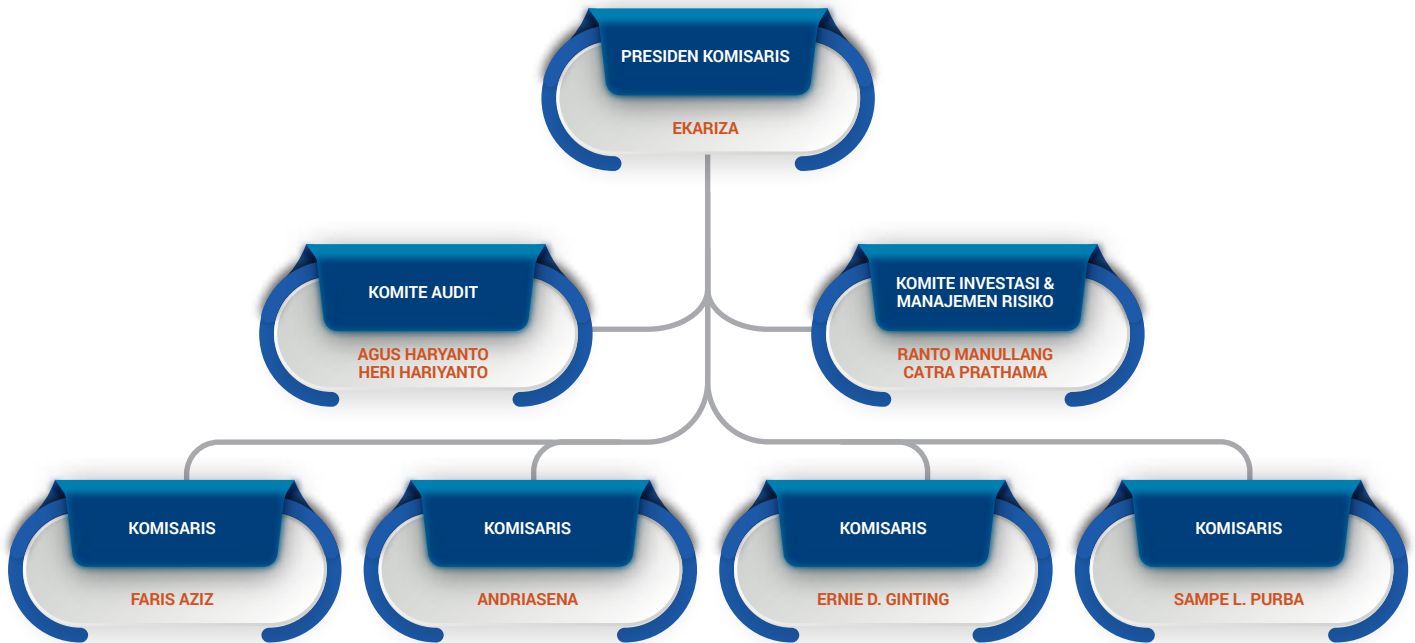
PRESIDEN KOMISARIS

EKARIZA

KOMITE AUDIT

AGUS HARYANTO
HERI HARIYANTO

KOMITE INVESTASI & MANAJEMEN RISIKO

RANTO MANULLANG
CATRA PRATHAMA

KOMISARIS

FARIS AZIZ

KOMISARIS

ANDRIASENA

KOMISARIS

ERNIE D. GINTING

KOMISARIS

SAMPE L. PURBA